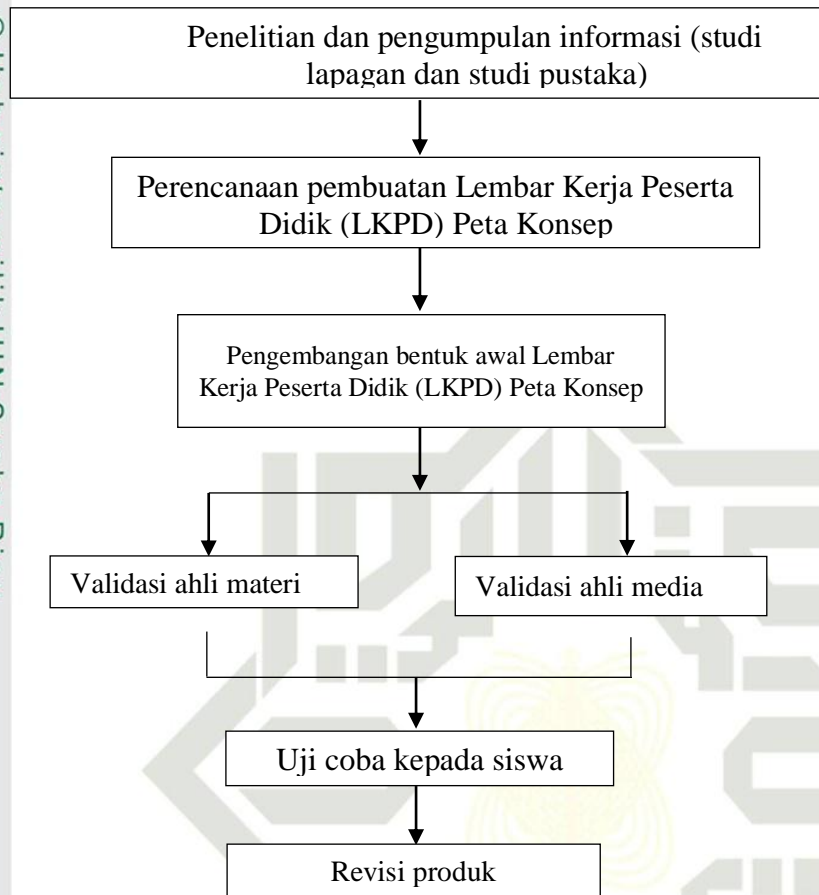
Penelitian dan pengumpulan informasi (studi lapagan dan studi pustaka)

Perencanaan pembuatan Lembar Kerja Peserta Didik (LKPD) Peta Konsep

Pengembangan bentuk awal Lembar Kerja Peserta Didik (LKPD) Peta Konsep

Validasi ahli materi

Validasi ahli media

Uji coba kepada siswa

Revisi produk